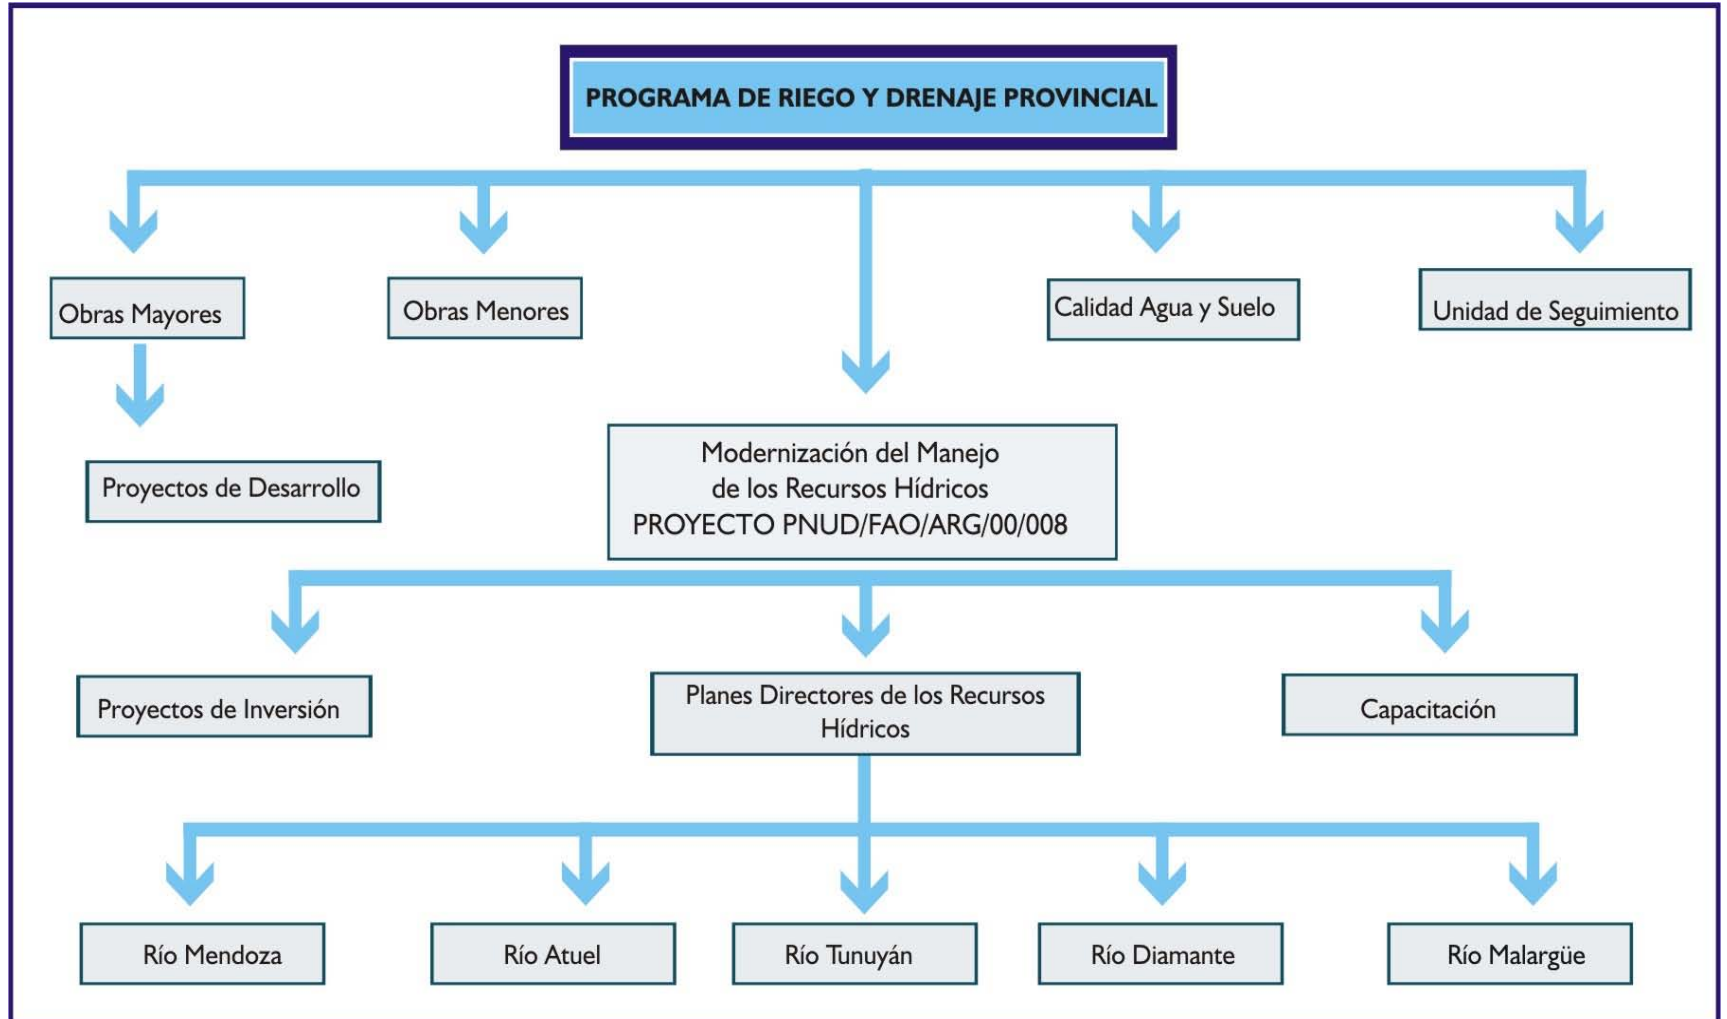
PROGRAMA DE RIEGO Y DRENAJE PROVINCIAL

Obras Mayores

Obras Menores

Calidad Agua y Suelo

Unidad de Seguimiento

Proyectos de Desarrollo

Modernización del Manejo de los Recursos Hídricos PROYECTO PNUD/FAO/ARG/00/008

Proyectos de Inversión

Planes Directores de los Recursos Hídricos

Capacitación

Río Mendoza

Río Atuel

Río Tunuyán

Río Diamante

Río Malargüe